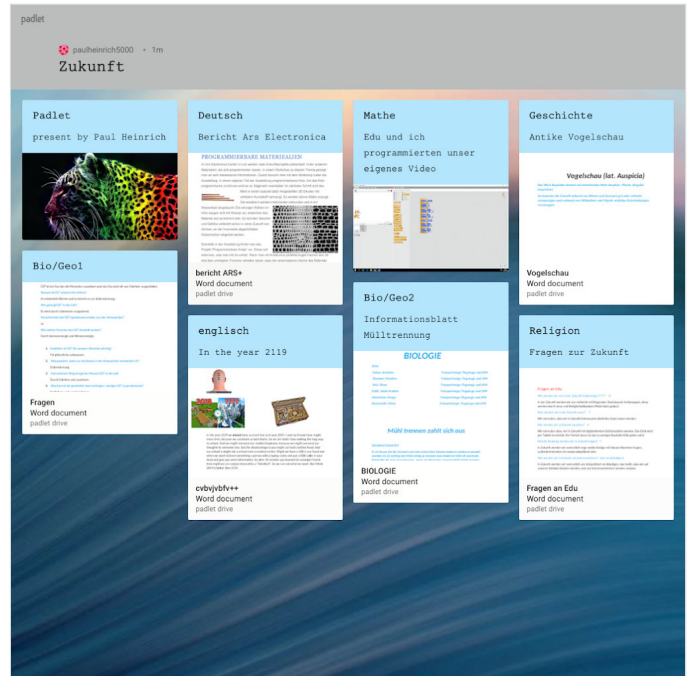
padlet

paulheinrich5000 • 1m

Zukunft

Padlet

present by Paul Heinrich

Bio/Geo1

Fragen
Word document
padlet drive

Deutsch

Bericht Ars Electronica

PROGRAMMIERBARE MATERIALIEN

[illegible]

bericht ARS+
Word document
padlet drive

englisch

In the year 2119

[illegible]

cvbvjvbfv++
Word document
padlet drive

Mathe

Edu und ich programmierten unser eigenes Video

Bio/Geo2

Informationsblatt Mülltrennung

BIOLOGIE

Mühl trennen zahlt sich aus

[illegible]

BIOLOGIE
Word document
padlet drive

Geschichte

Antike Vogelschau

Vogelschau (lat. Auspicia)

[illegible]

Vogelschau
Word document
padlet drive

Religion

Fragen zur Zukunft

Fragen an Edu

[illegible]

Fragen an Edu
Word document
padlet drive